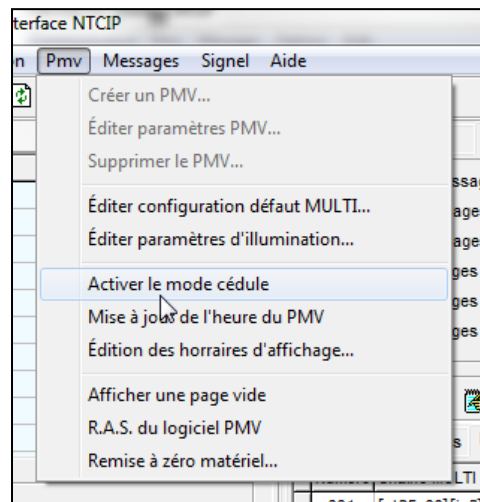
terface NTCIP

n Pmv Messages Signel Aide

Créer un PMV...
Éditer paramètres PMV...
Supprimer le PMV...

Éditer configuration défaut MULTI...
Éditer paramètres d'illumination...

Activer le mode cédule
Mise à jour de l'heure du PMV
Édition des horraires d'affichage...

Afficher une page vide
R.A.S. du logiciel PMV
Remise à zéro matériel...

ssag
age
age
ges
ges
ges

s
LTI